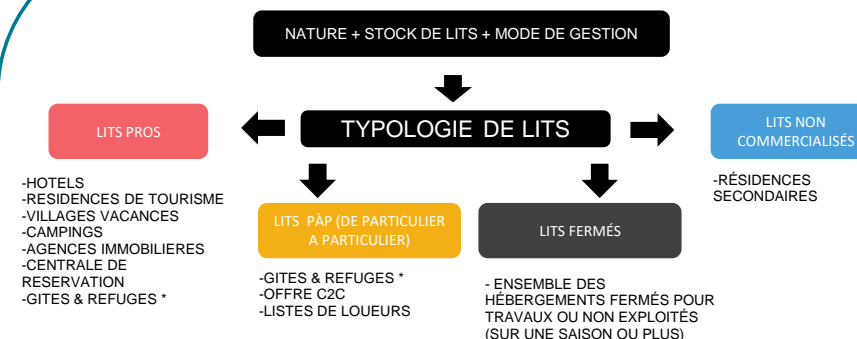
NATURE + STOCK DE LITS + MODE DE GESTION

TYPOLOGIE DE LITS

LITS PROS

-HOTELS
-RESIDENCES DE TOURISME
-VILLAGES VACANCES
-CAMPINGS
-AGENCES IMMOBILIERES
-CENTRALE DE RESERVATION
-GITES & REFUGES *

LITS PàP (DE PARTICULIER A PARTICULIER)

-GITES & REFUGES *
-OFFRE C2C
-LISTES DE LOUEURS

LITS FERMÉS

- ENSEMBLE DES HÉBERGEMENTS FERMÉS POUR TRAVAUX OU NON EXPLOITÉS (SUR UNE SAISON OU PLUS)

LITS NON COMMERCIALISÉS

-RÉSIDENCES SECONDAIRES